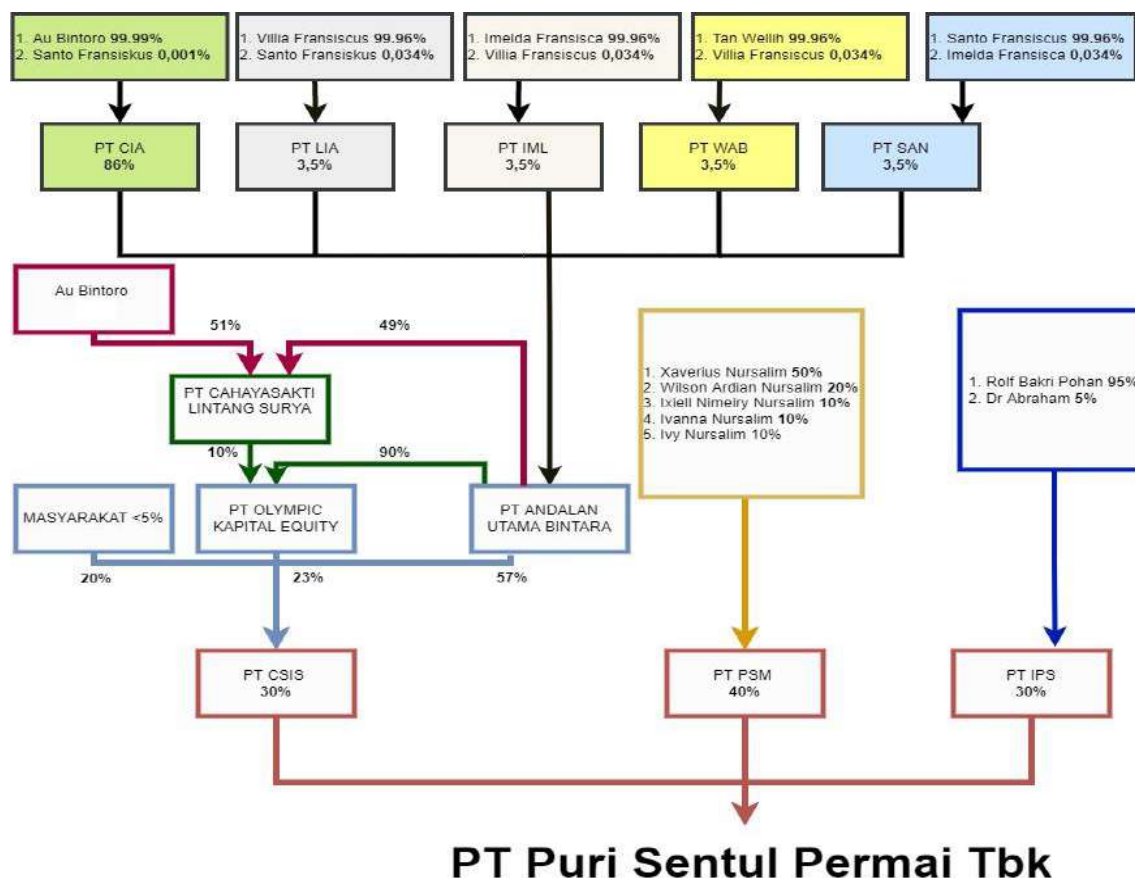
1. Au Bintoro 99.99%
2. Santo Fransiskus 0,001%

1. Villia Fransiscus 99.96%
2. Santo Fransiskus 0,034%

1. Imelda Fransisca 99.96%
2. Villia Fransiscus 0,034%

1. Tan Wellih 99.96%
2. Villia Fransiscus 0,034%

1. Santo Fransiscus 99.96%
2. Imelda Fransisca 0,034%

PT CIA
86%

PT LIA
3,5%

PT IML
3,5%

PT WAB
3,5%

PT SAN
3,5%

Au Bintoro

51%

49%

PT CAHAYASAKTI LINTANG SURYA

10%

90%

MASYARAKAT <5%

PT OLYMPIC KAPITAL EQUITY

PT ANDALAN UTAMA BINTARA

20%

23%

57%

1. Xaverius Nursalim 50%
2. Wilson Ardian Nursalim 20%
3. Ixiell Nimelry Nursalim 10%
4. Ivanna Nursalim 10%
5. Ivy Nursalim 10%

1. Rolf Bakri Pohan 95%
2. Dr Abraham 5%

PT CSIS
30%

PT PSM
40%

PT IPS
30%

PT Puri Sentul Permai Tbk